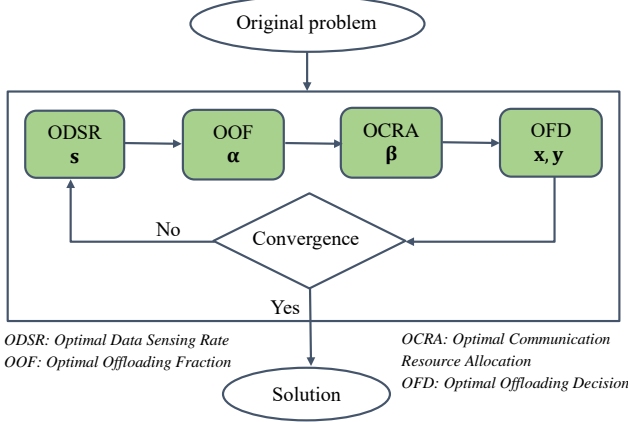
Original problem

ODSR
$\mathbf{s}$

OOF
$\boldsymbol{\alpha}$

OCRA
$\boldsymbol{\beta}$

OFD
$\mathbf{x}, \mathbf{y}$

No

Convergence

Yes

ODSR: Optimal Data Sensing Rate
OOF: Optimal Offloading Fraction

OCRA: Optimal Communication Resource Allocation
OFD: Optimal Offloading Decision

Solution